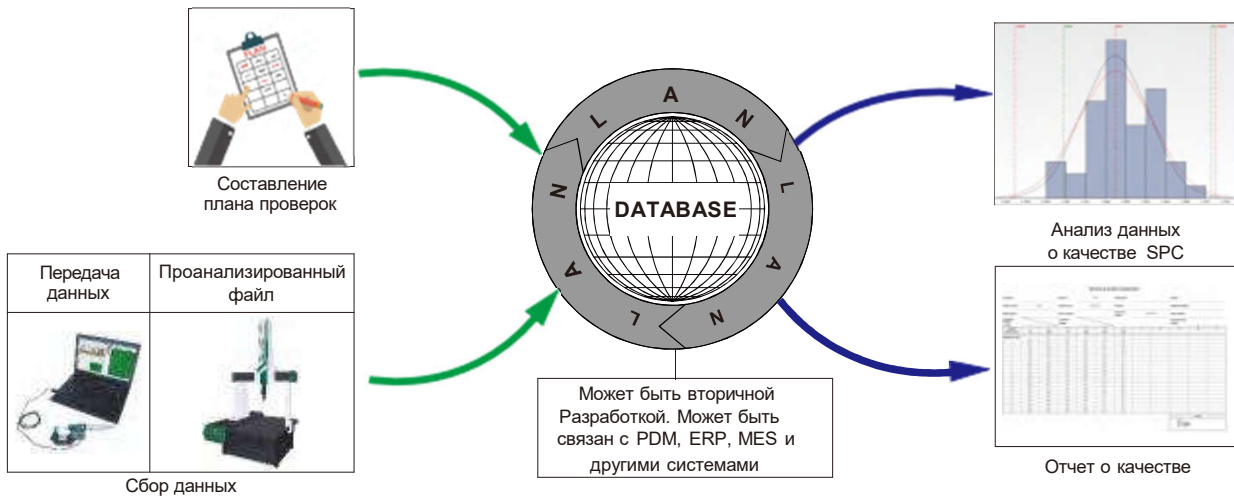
Составление плана проверок

PLAN

Передача данных

Проанализированный файл

Сбор данных

A
N
L
N
L
A
N
L
A
L

DATABASE

Может быть вторичной Разработкой. Может быть связан с PDM, ERP, MES и другими системами

Анализ данных о качестве SPC

Отчет о качестве